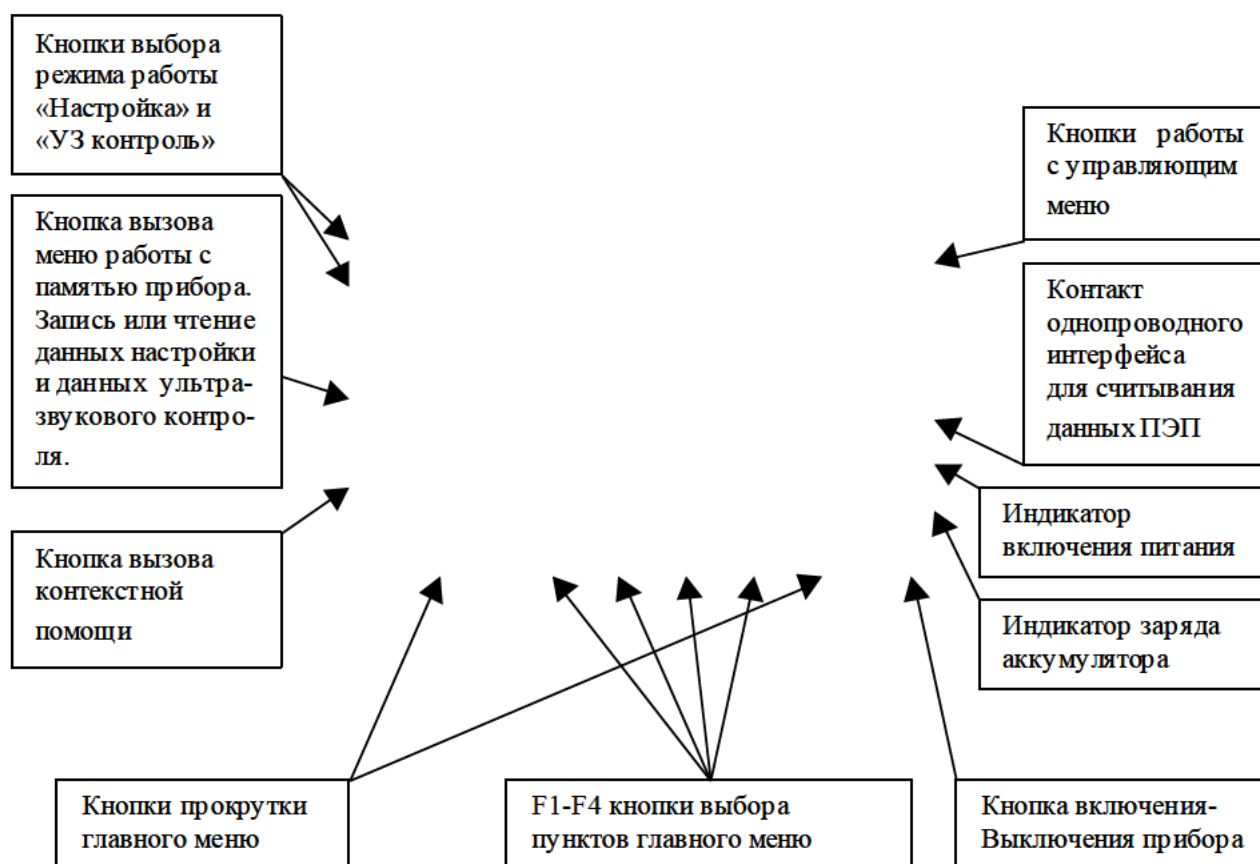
Кнопки выбора режима работы «Настройка» и «УЗ контроль»

Кнопка вызова меню работы с памятью прибора. Запись или чтение данных настройки и данных ультразвукового контроля.

Кнопка вызова контекстной помощи

Кнопки работы с управляющим меню

Контакт однопроводного интерфейса для считывания данных ПЭП

Индикатор включения питания

Индикатор заряда аккумулятора

Кнопки прокрутки главного меню

F1-F4 кнопки выбора пунктов главного меню

Кнопка включения-Выключения прибора